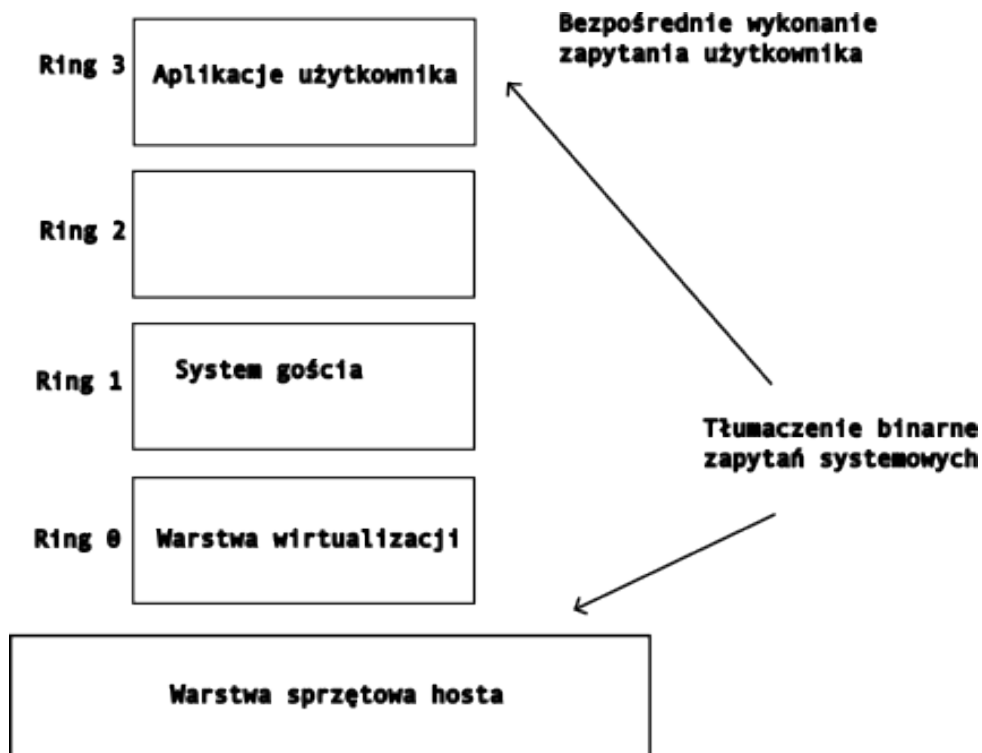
Bezpośrednie wykonanie zapytania użytkownika

Ring 3 Aplikacje użytkownika

Ring 2

Ring 1 System gościa

Tłumaczenie binarne zapytań systemowych

Ring 0 Warstwa wirtualizacji

Warstwa sprzętowa hosta